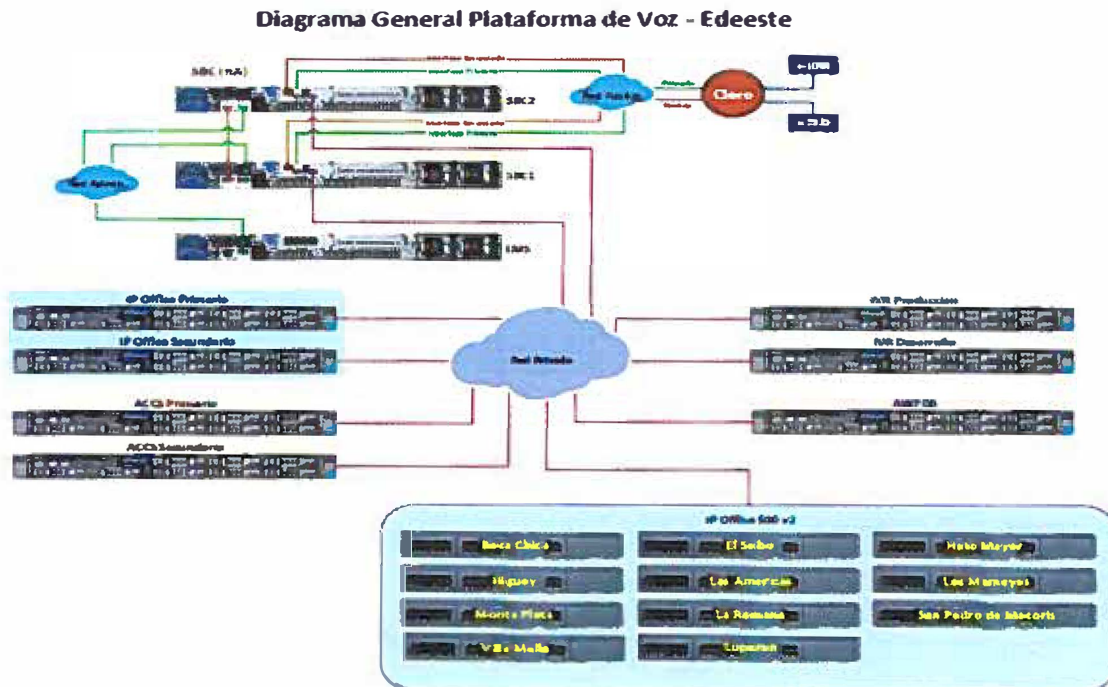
Diagrama General Plataforma de Voz - Edeeste

SBC (HA)

SBC 2

SBC 1

EMS

Red Pública

Red Externa

Claro

IP Office Primario

IP Office Secundario

ACCS Primario

ACCS Secundario

Red Privada

IVR Producción

IVR Desarrollo

AWFD B

IP Office 500 v2

Boca Chica

El Seibo

Hato Mayor

Higuey

Los Americas

Los Mameyes

Monte Plata

La Romana

San Pedro de Macorís

Villa Mella

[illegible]